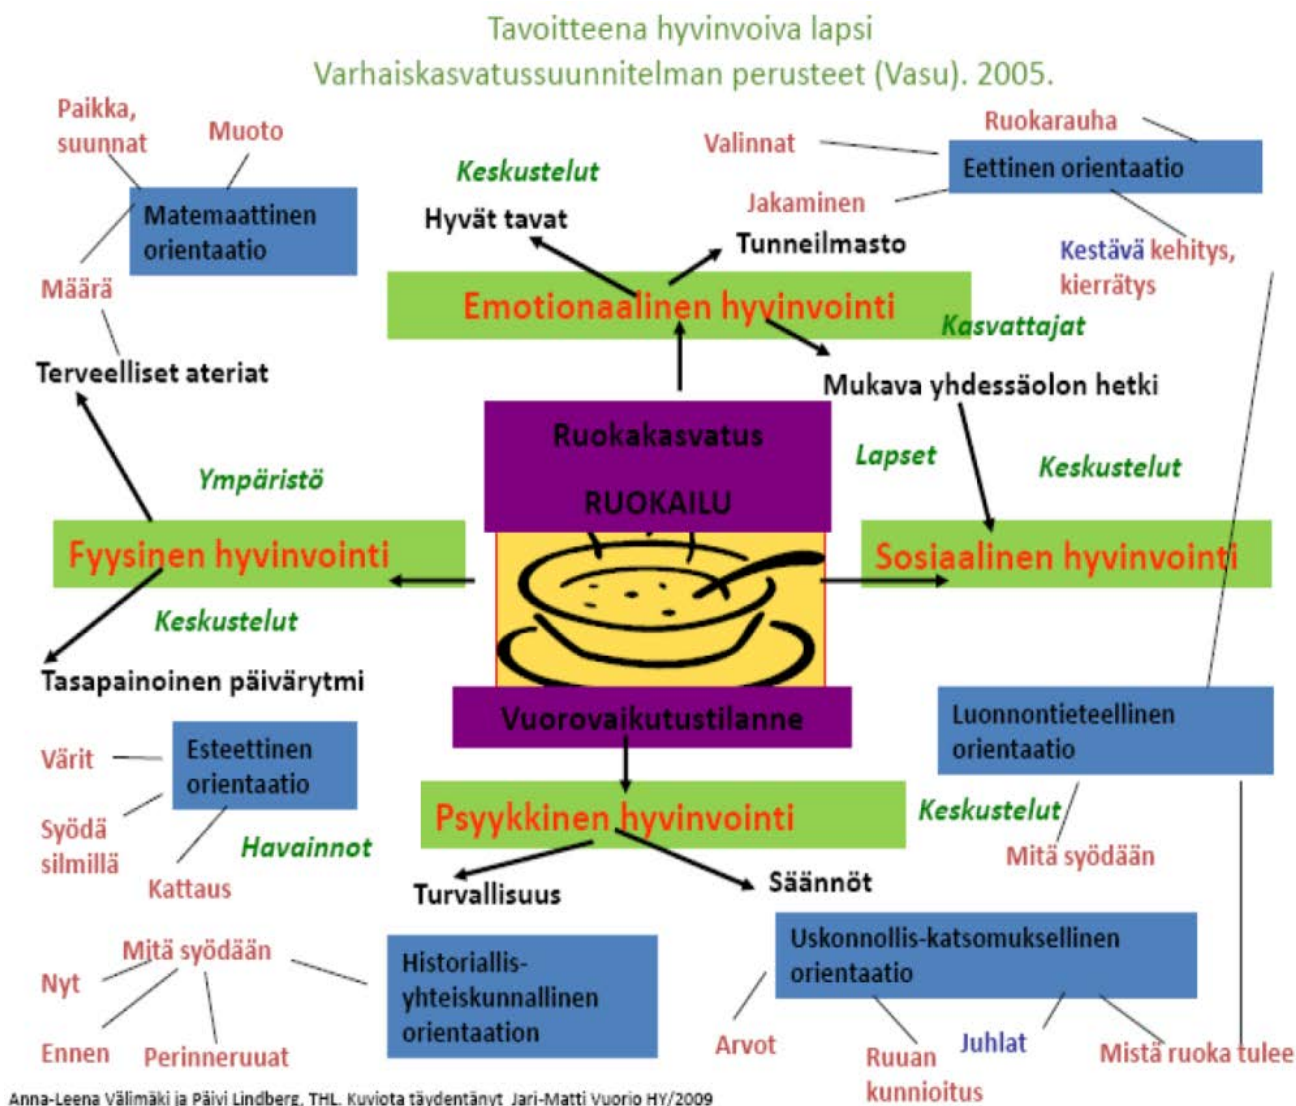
Tavoitteena hyvinvoiva lapsi
Varhaiskasvatussuunnitelman perusteet (Vasu). 2005.

Paikka, suunnat

Muoto

Matemaattinen orientaatio

Määrä

Terveelliset ateriat

Keskustelut

Hyvät tavat

Tunneilmasto

Emotionaalinen hyvinvointi

Valinnat

Ruokarauha

Eettinen orientaatio

Jakaminen

Kestävä kehitys, kierrätys

Kasvattajat

Mukava yhdessäolon hetki

Ruokakasvatus

RUOKAILU

Lapset

Keskustelut

Ympäristö

Fyysinen hyvinvointi

Sosiaalinen hyvinvointi

Keskustelut

Tasapainoinen päivärytmi

Vuorovaikutustilanne

Luonnontieteellinen orientaatio

Värit

Esteettinen orientaatio

Syödä silmillä

Havainnot

Kattaus

Psyykkinen hyvinvointi

Keskustelut

Mitä syödään

Turvallisuus

Säännöt

Mitä syödään

Nyt

Ennen

Perinneruuat

Historiallis-yhteiskunnallinen orientaation

Uskonnollis-katsomuksellinen orientaatio

Arvot

Ruuan kunnioitus

Juhlat

Mistä ruoka tulee

Anna-Leena Välimäki ja Päivi Lindberg, THL. Kuviota täydentänyt Jari-Matti Vuorio HY/2009